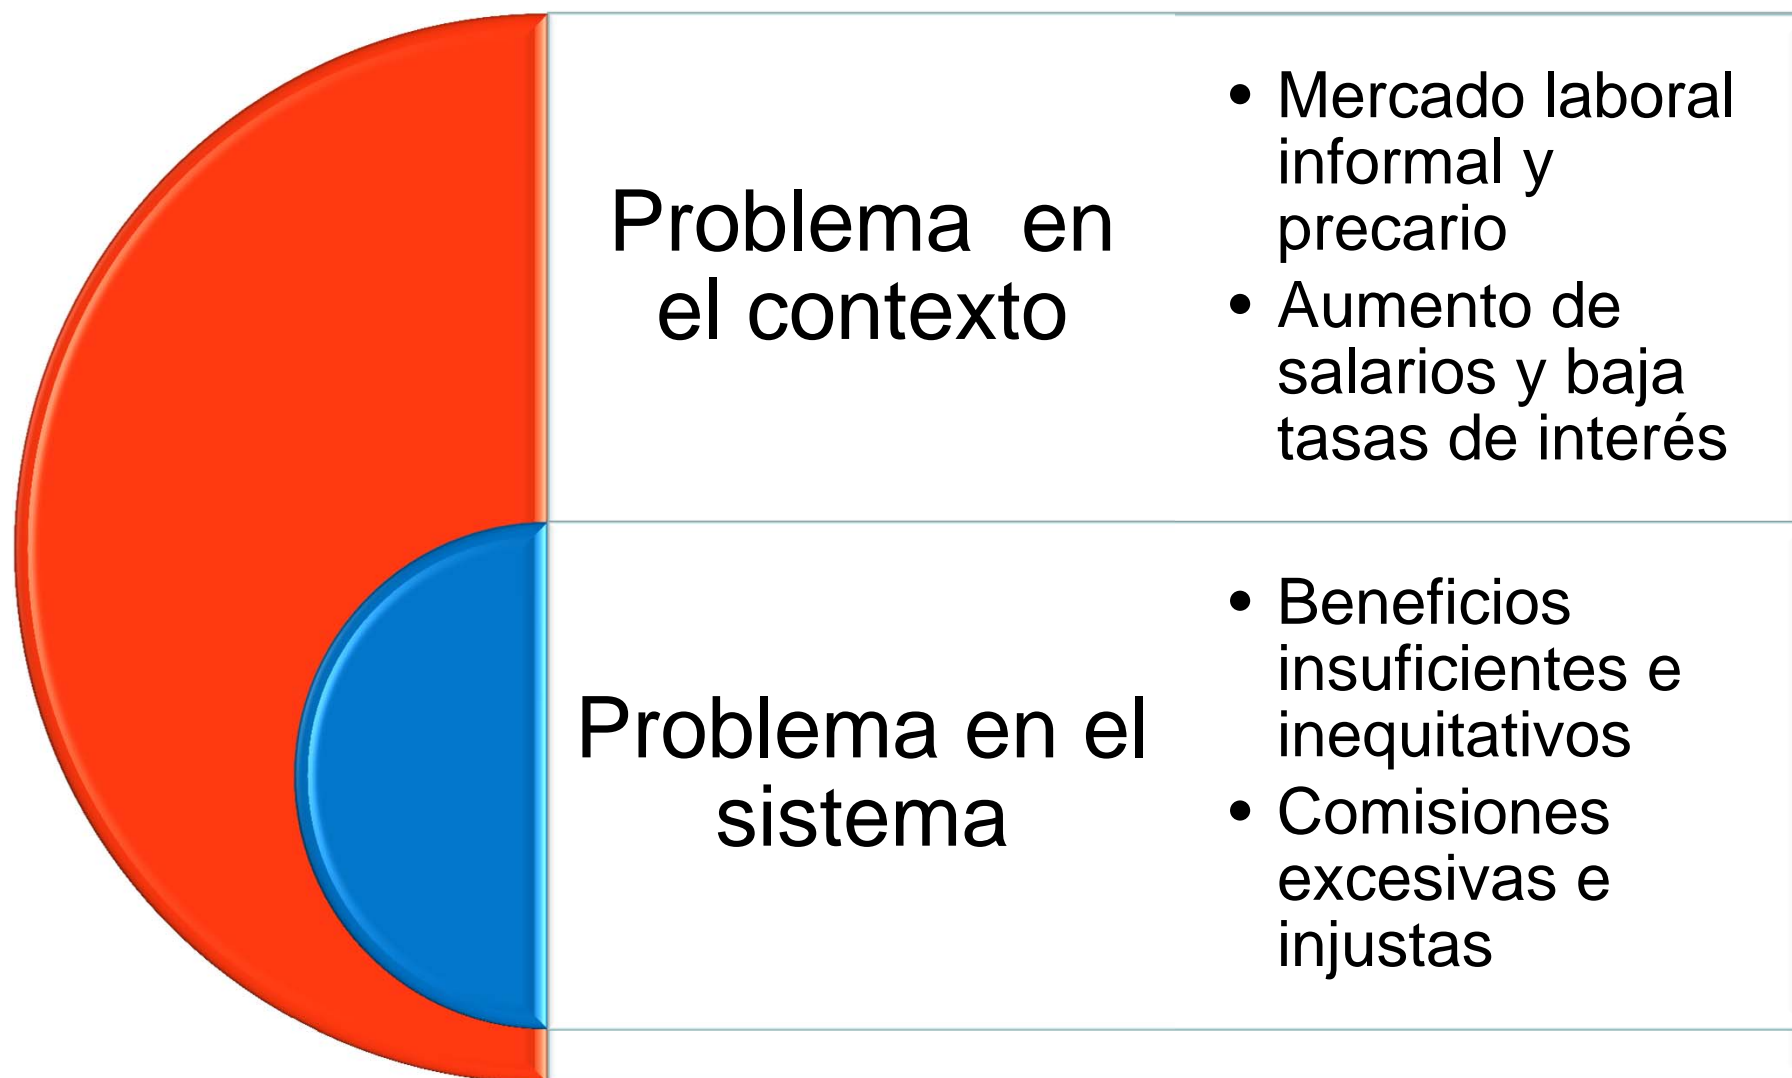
Problema en el contexto

- Mercado laboral informal y precario
- Aumento de salarios y baja tasas de interés

Problema en el sistema

- Beneficios insuficientes e inequitativos
- Comisiones excesivas e injustas